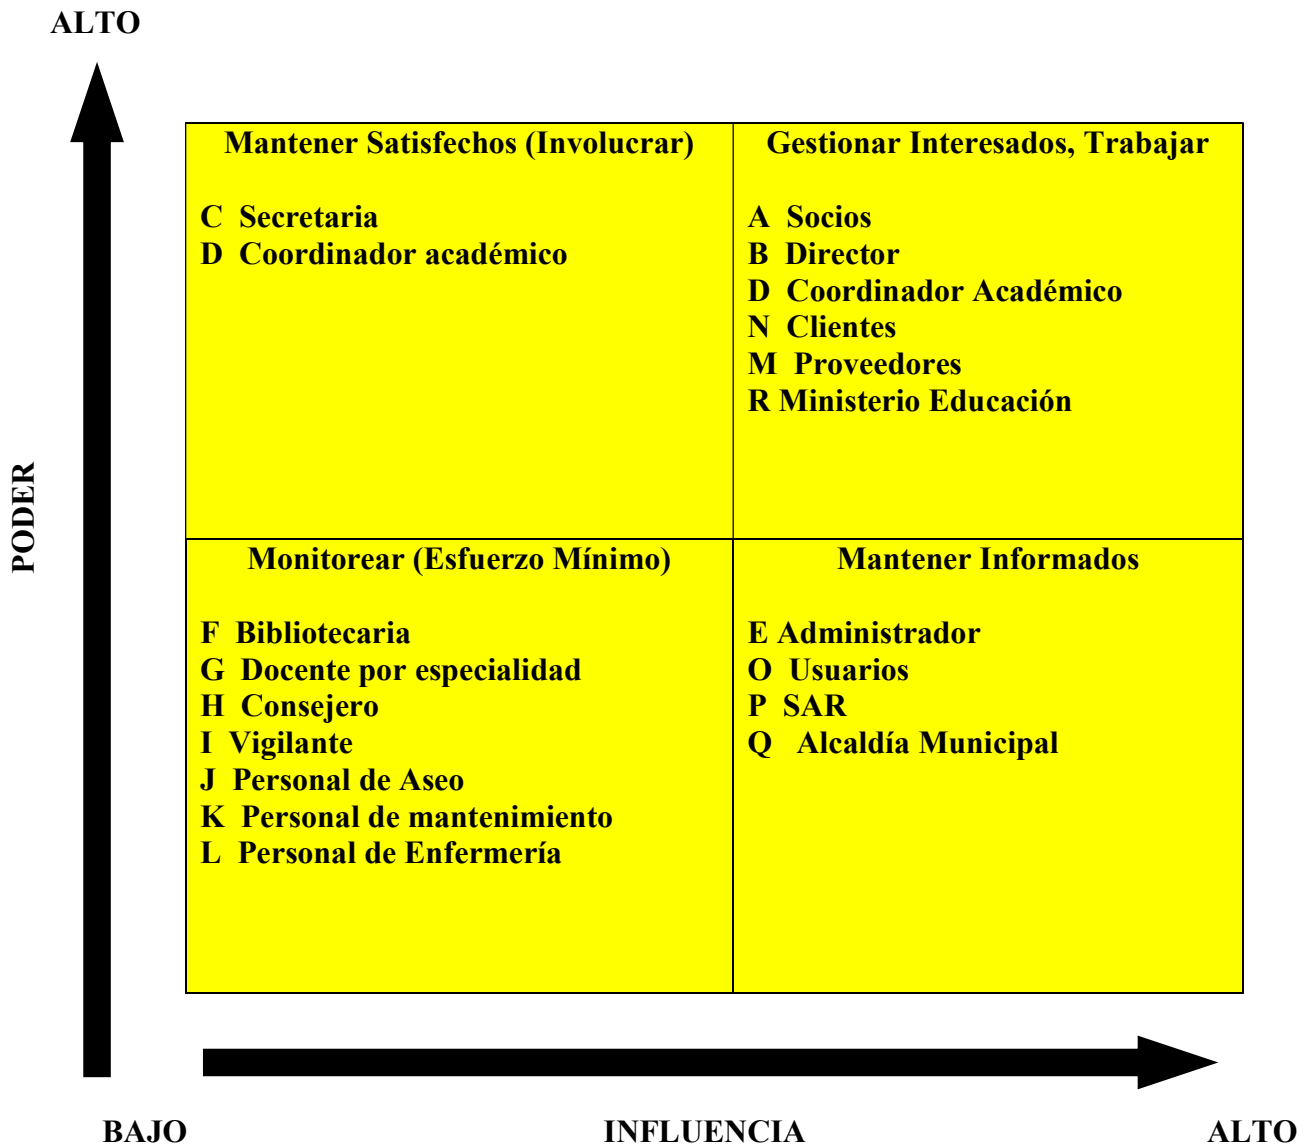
ALTO

PODER

| Mantener Satisfechos (Involucrar) | Gestionar Interesados, Trabajar |
|---|---|
| C Secretaria<br>D Coordinador académico | A Socios<br>B Director<br>D Coordinador Académico<br>N Clientes<br>M Proveedores<br>R Ministerio Educación |
| **Monitorear (Esfuerzo Mínimo)** | **Mantener Informados** |
| F Bibliotecaria<br>G Docente por especialidad<br>H Consejero<br>I Vigilante<br>J Personal de Aseo<br>K Personal de mantenimiento<br>L Personal de Enfermería | E Administrador<br>O Usuarios<br>P SAR<br>Q Alcaldía Municipal |

BAJO INFLUENCIA ALTO